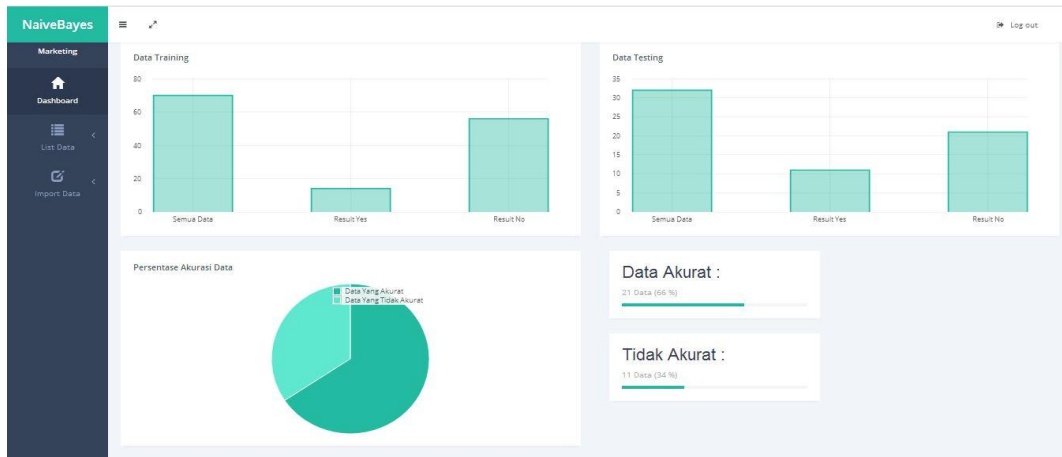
NaiveBayes

Marketing

Dashboard

List Data

Import Data

Log out

Data Training

80
60
40
20
0

Semua Data
Result Yes
Result No

Data Testing

35
30
25
20
15
10
5
0

Semua Data
Result Yes
Result No

Persentase Akurasi Data

Data Yang Akurat
Data Yang Tidak Akurat

Data Akurat :

21 Data (66 %)

Tidak Akurat :

11 Data (34 %)